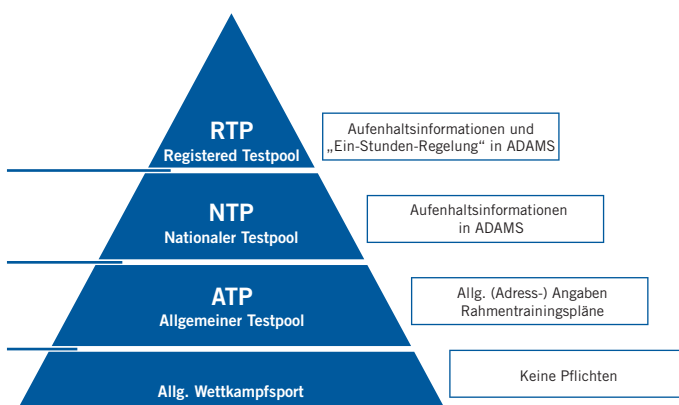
RTP
Registered Testpool

Aufenhaltsinformationen und „Ein-Stunden-Regelung“ in ADAMS

NTP
Nationaler Testpool

Aufenhaltsinformationen in ADAMS

ATP
Allgemeiner Testpool

Allg. (Adress-) Angaben Rahmentrainingspläne

Allg. Wettkampfsport

Keine Pflichten